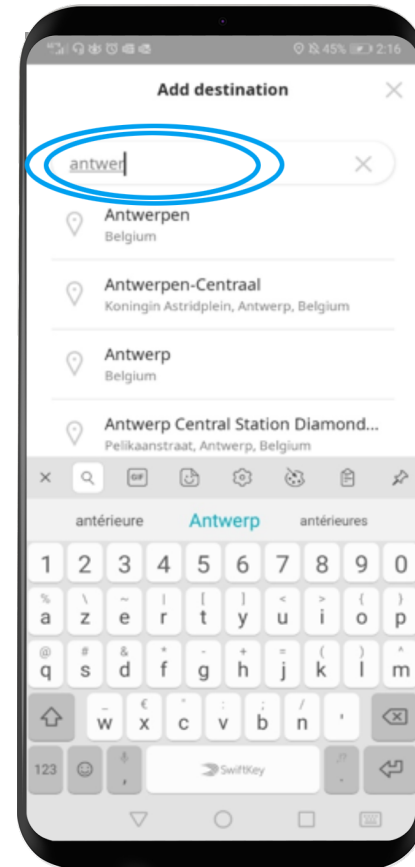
45% 2:16

Add destination

antwer

Antwerpen
Belgium

Antwerpen-Centraal
Koningin Astridplein, Antwerp, Belgium

Antwerp
Belgium

Antwerp Central Station Diamond...
Pelikaanstraat, Antwerp, Belgium

GIF

antérieure Antwerp antérieures

1 2 3 4 5 6 7 8 9 0
% a \ z ~ e | r [ t ] y < u > i { o } p
@ q # s & d * f - g + h = j ( k ) l ^ m
_ w € x " c ' v : b ; n / ' ' ?
123 , SwiftKey .